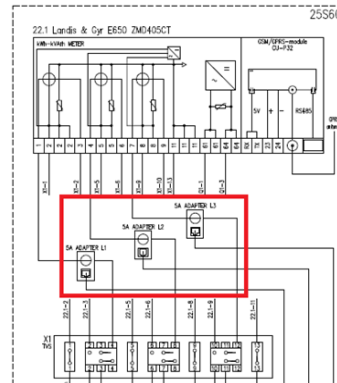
25S6

22.1 Landis & Gyr E650 ZMD405CT

kWh-kVArh METER

GSM/GPRS-module
GU-P32

5V

RS485

GPR
ante

X1-1

X1-2

X1-3

X1-5

X1-6

X1-9

X1-10

X1-13

X1-11

X1-3

5A ADAPTER L3

5A ADAPTER L2

5A ADAPTER L1

X1
TVS

22.1-1

22.1-3

22.1-5

22.1-6

22.1-9

22.1-11